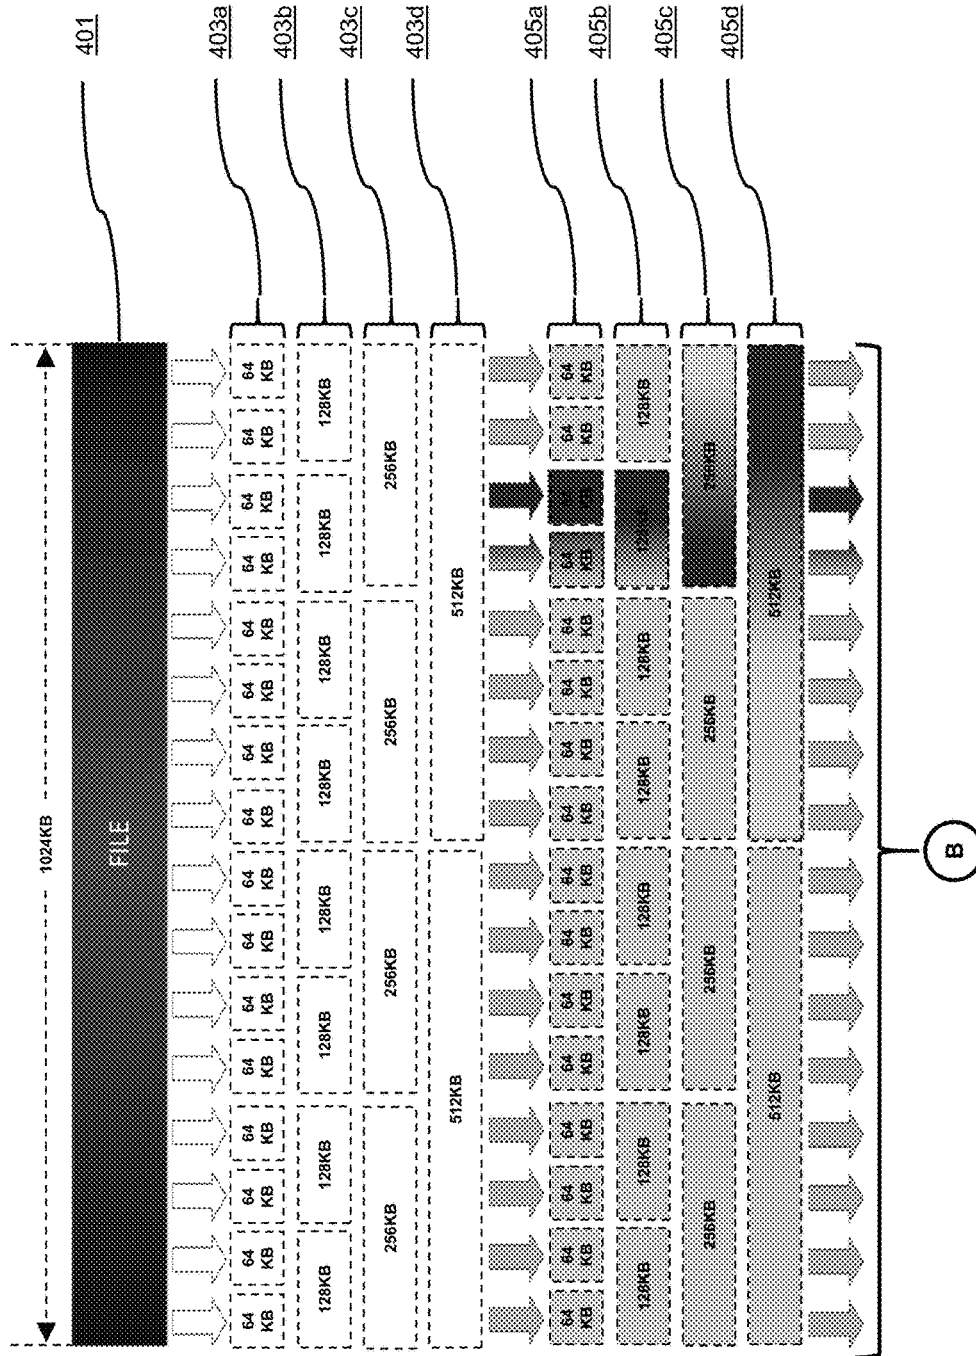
401

403a

403b

403c

403d

405a

405b

405c

405d

1024KB

FILE

64 KB

64 KB

64 KB

64 KB

64 KB

64 KB

64 KB

64 KB

64 KB

64 KB

64 KB

64 KB

64 KB

64 KB

64 KB

64 KB

128KB

128KB

128KB

128KB

128KB

128KB

128KB

128KB

256KB

256KB

256KB

256KB

512KB

512KB

64 KB

64 KB

64 KB

64 KB

64 KB

64 KB

64 KB

64 KB

64 KB

64 KB

64 KB

64 KB

64 KB

64 KB

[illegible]

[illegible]

128KB

128KB

128KB

128KB

128KB

128KB

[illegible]

128KB

256KB

256KB

256KB

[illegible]

512KB

512KB

B